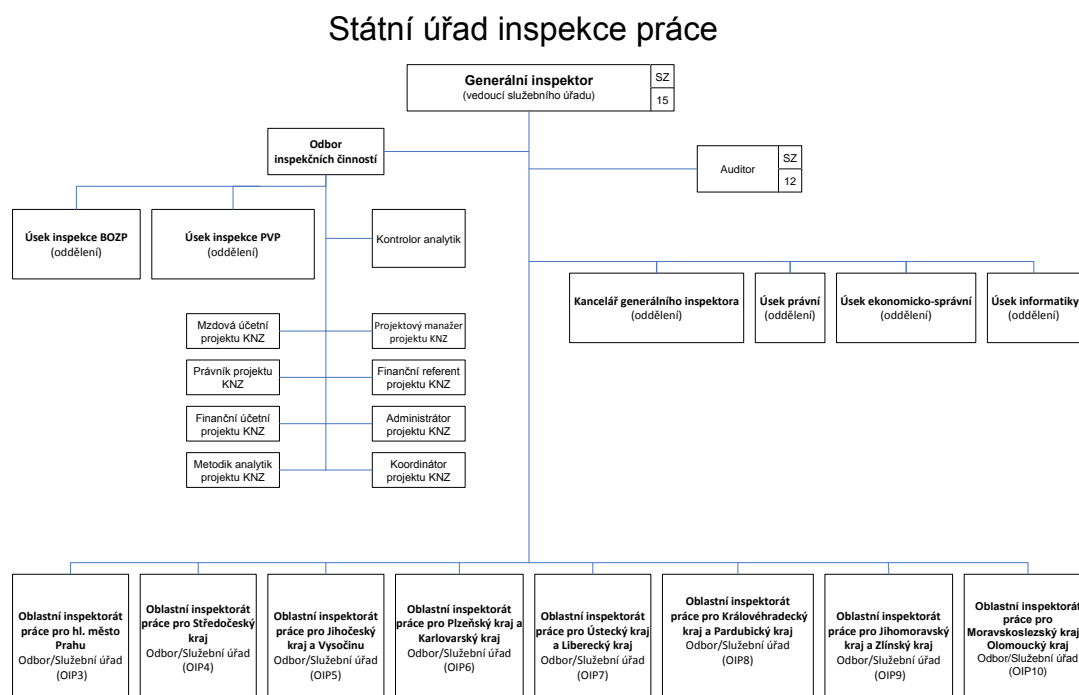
Státní úřad inspekce práce

Generální inspektor
(vedoucí služebního úřadu)

| SZ |
|---|
| 15 |

Odbor inspekčních činností

Auditor

| SZ |
|---|
| 12 |

Úsek inspekce BOZP
(oddělení)

Úsek inspekce PVP
(oddělení)

Kontrolor analytik

Kancelář generálního inspektora
(oddělení)

Úsek právní
(oddělení)

Úsek ekonomicko-správní
(oddělení)

Úsek informatiky
(oddělení)

Mzdová účetní projektu KNZ

Projektový manažer projektu KNZ

Právník projektu KNZ

Finanční referent projektu KNZ

Finanční účetní projektu KNZ

Administrátor projektu KNZ

Metodik analytik projektu KNZ

Koordinátor projektu KNZ

Oblastní inspektorát práce pro hl. město Prahu
Odbor/Služební úřad
(OIP3)

Oblastní inspektorát práce pro Středočeský kraj
Odbor/Služební úřad
(OIP4)

Oblastní inspektorát práce pro Jihočeský kraj a Vysočinu
Odbor/Služební úřad
(OIP5)

Oblastní inspektorát práce pro Plzeňský kraj a Karlovarský kraj
Odbor/Služební úřad
(OIP6)

Oblastní inspektorát práce pro Ústecký kraj a Liberecký kraj
Odbor/Služební úřad
(OIP7)

Oblastní inspektorát práce pro Královéhradecký kraj a Pardubický kraj
Odbor/Služební úřad
(OIP8)

Oblastní inspektorát práce pro Jihomoravský kraj a Zlínský kraj
Odbor/Služební úřad
(OIP9)

Oblastní inspektorát práce pro Moravskoslezský kraj a Olomoucký kraj
Odbor/Služební úřad
(OIP10)